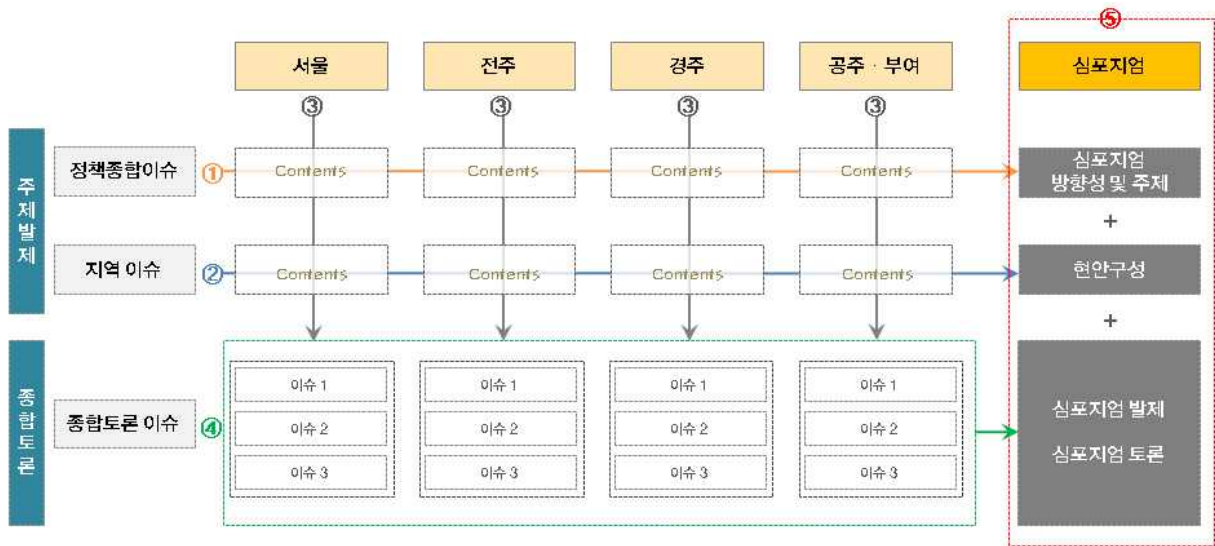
⑤

서울

전주

경주

공주 · 부여

심포지엄

③ ③ ③ ③

주제발제

정책종합이슈 ①

Contents Contents Contents Contents

심포지엄 방향성 및 주제

+

지역 이슈 ②

Contents Contents Contents Contents

현안구성

+

종합토론

종합토론 이슈 ④

이슈 1 이슈 1 이슈 1 이슈 1

이슈 2 이슈 2 이슈 2 이슈 2

이슈 3 이슈 3 이슈 3 이슈 3

심포지엄 발제

심포지엄 토론